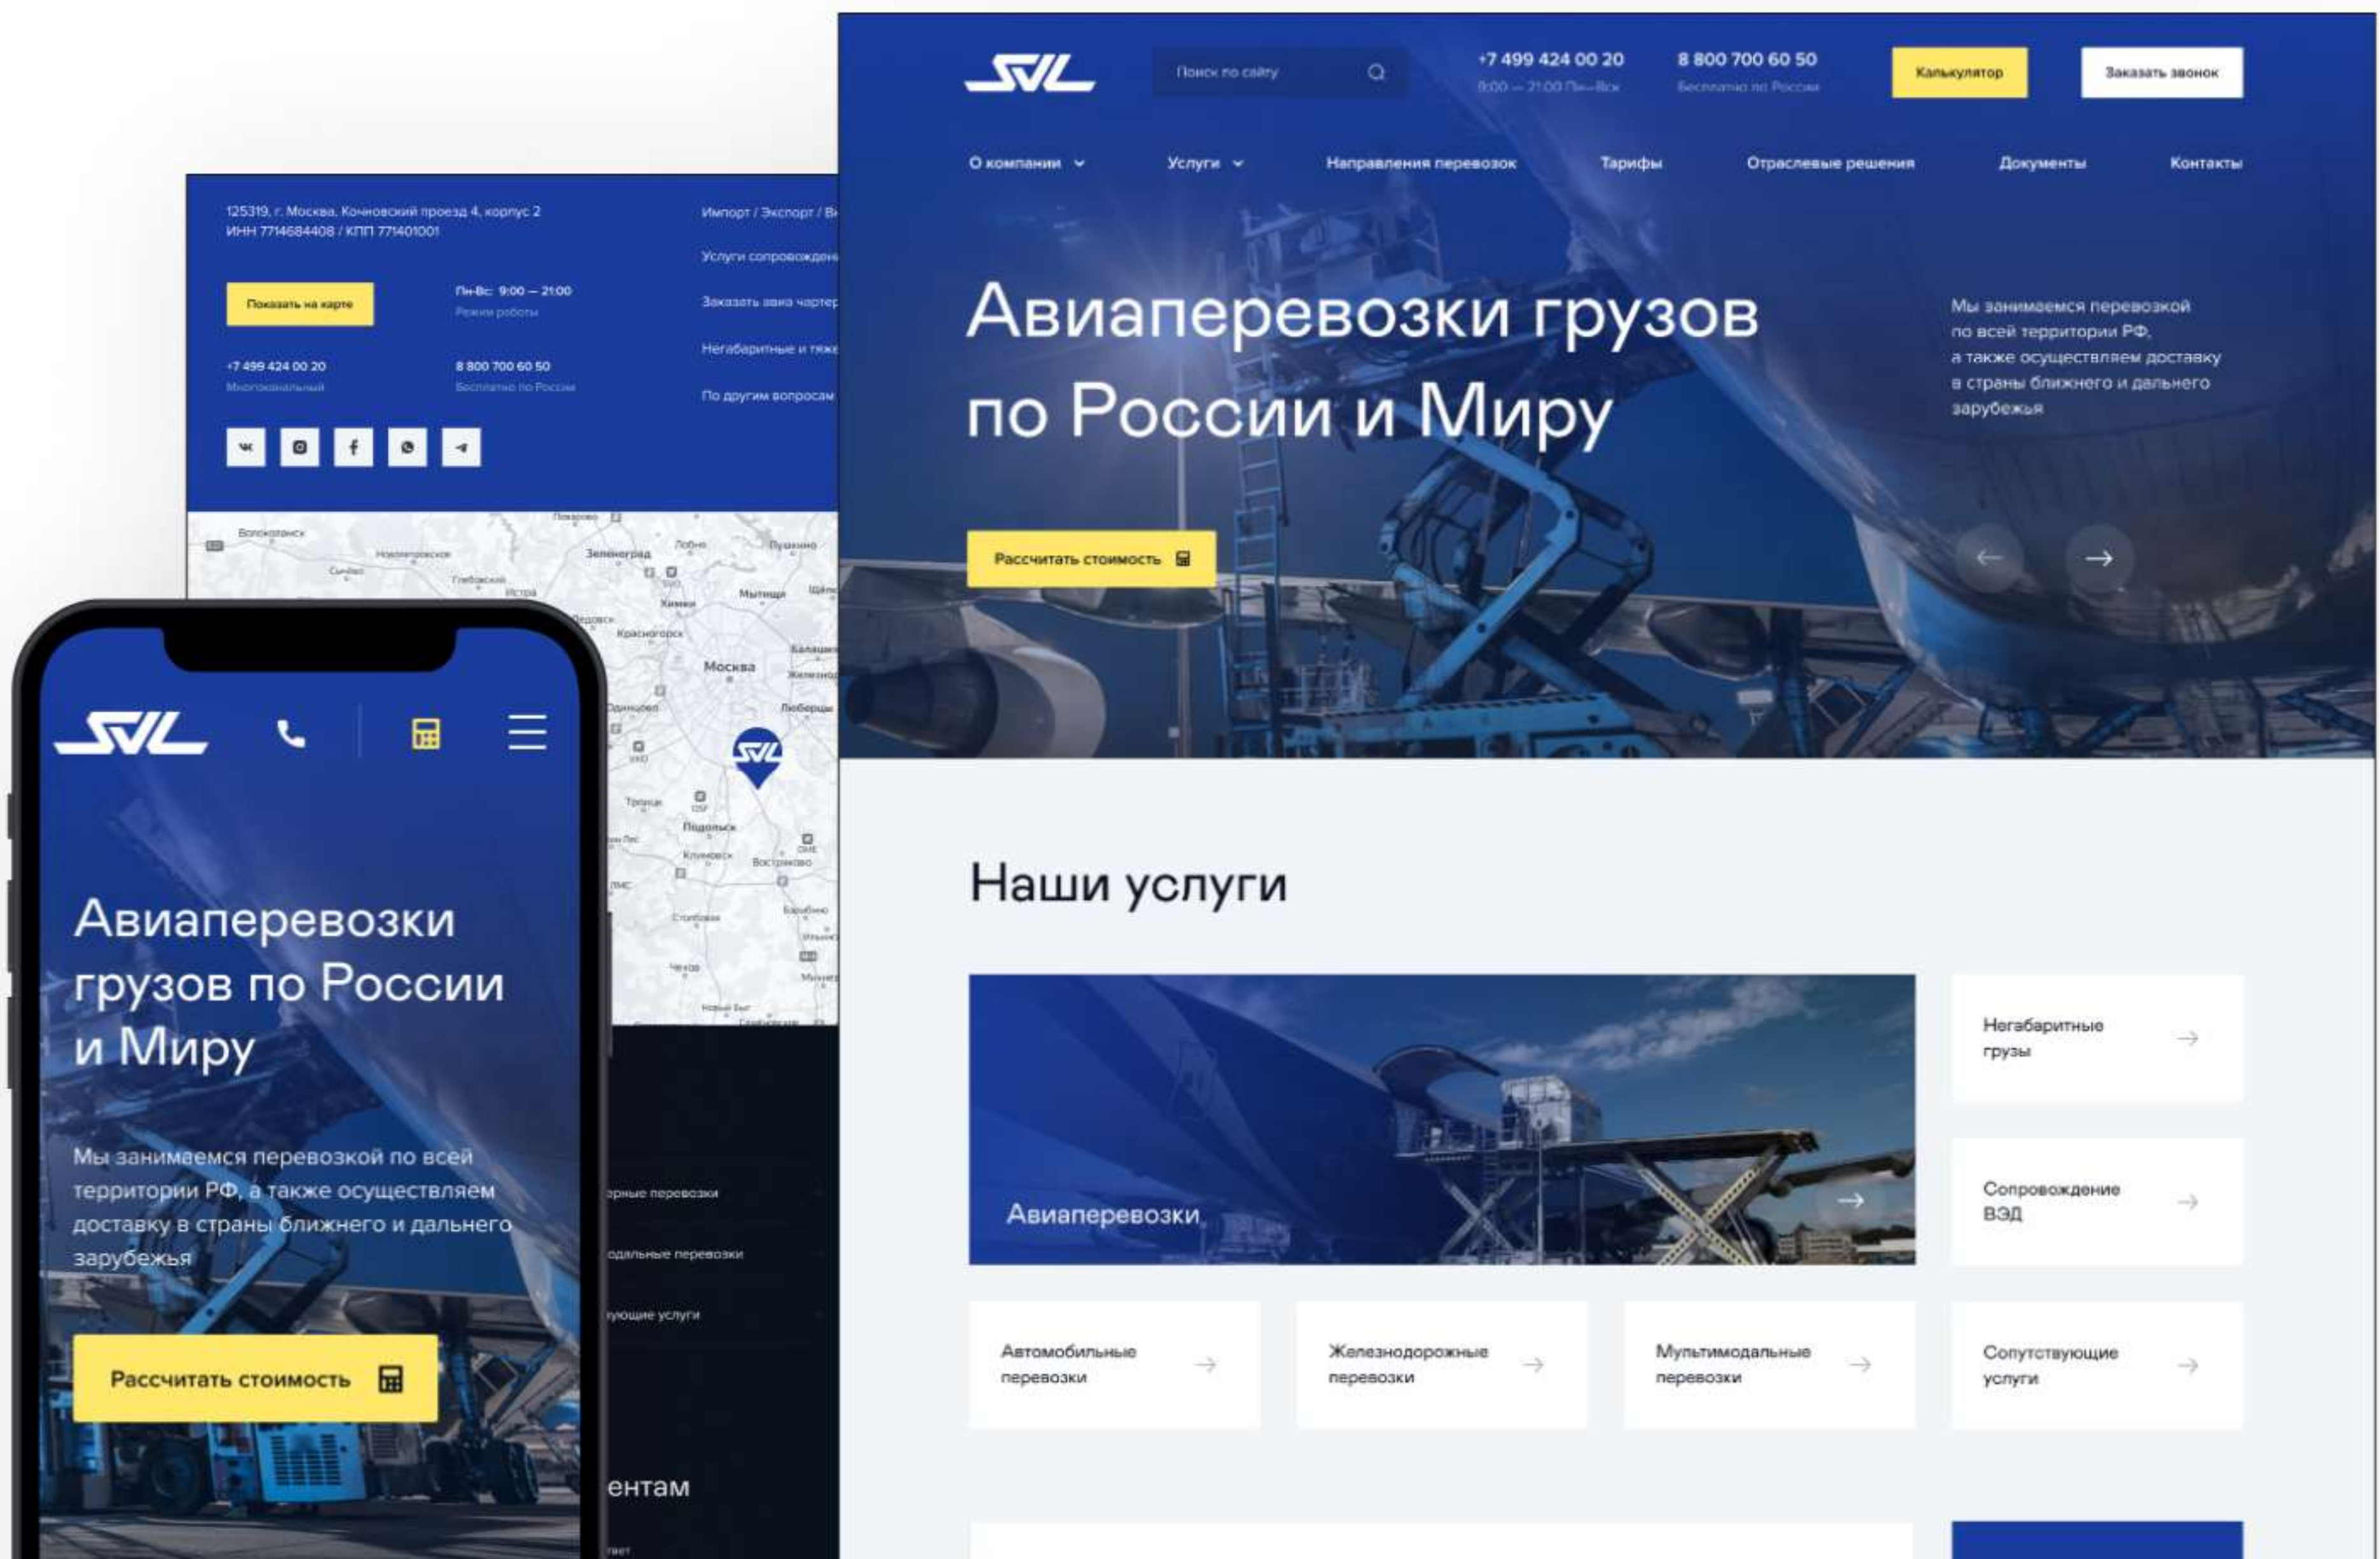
SVL

Поиск по сайту

+7 499 424 00 20
8:00 — 21:00 Пн—Вск

8 800 700 60 50
Бесплатно по России

Калькулятор

Заказать звонок

О компании Услуги Направления перевозок Тарифы Отраслевые решения Документы Контакты

Авиаперевозки грузов по России и Миру

Мы занимаемся перевозкой по всей территории РФ, а также осуществляем доставку в страны ближнего и дальнего зарубежья

Рассчитать стоимость

Наши услуги

Авиаперевозки

Негабаритные грузы

Сопровождение ВЭД

Автомобильные перевозки

Железнодорожные перевозки

Мультимодальные перевозки

Сопутствующие услуги

125319, г. Москва, Кочновский проезд 4, корпус 2
ИНН 7714684408 / КПП 771401001

Показать на карте

Пн-Вс: 9:00 — 21:00
Режим работы

+7 499 424 00 20
Многоканальный

8 800 700 60 50
Бесплатно по России

Импорт / Экспорт / В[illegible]

Услуги сопровожден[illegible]

Заказать авиа чартер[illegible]

Негабаритные и тяже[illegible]

По другим вопросам

Зеленоград
Москва
Мытищи
Химки
Красногорск
Люберцы
Подольск
Климовск
Троицк

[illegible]рные перевозки
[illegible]одальные перевозки
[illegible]ующие услуги
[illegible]ентам

SVL

Авиаперевозки грузов по России и Миру

Мы занимаемся перевозкой по всей территории РФ, а также осуществляем доставку в страны ближнего и дальнего зарубежья

Рассчитать стоимость